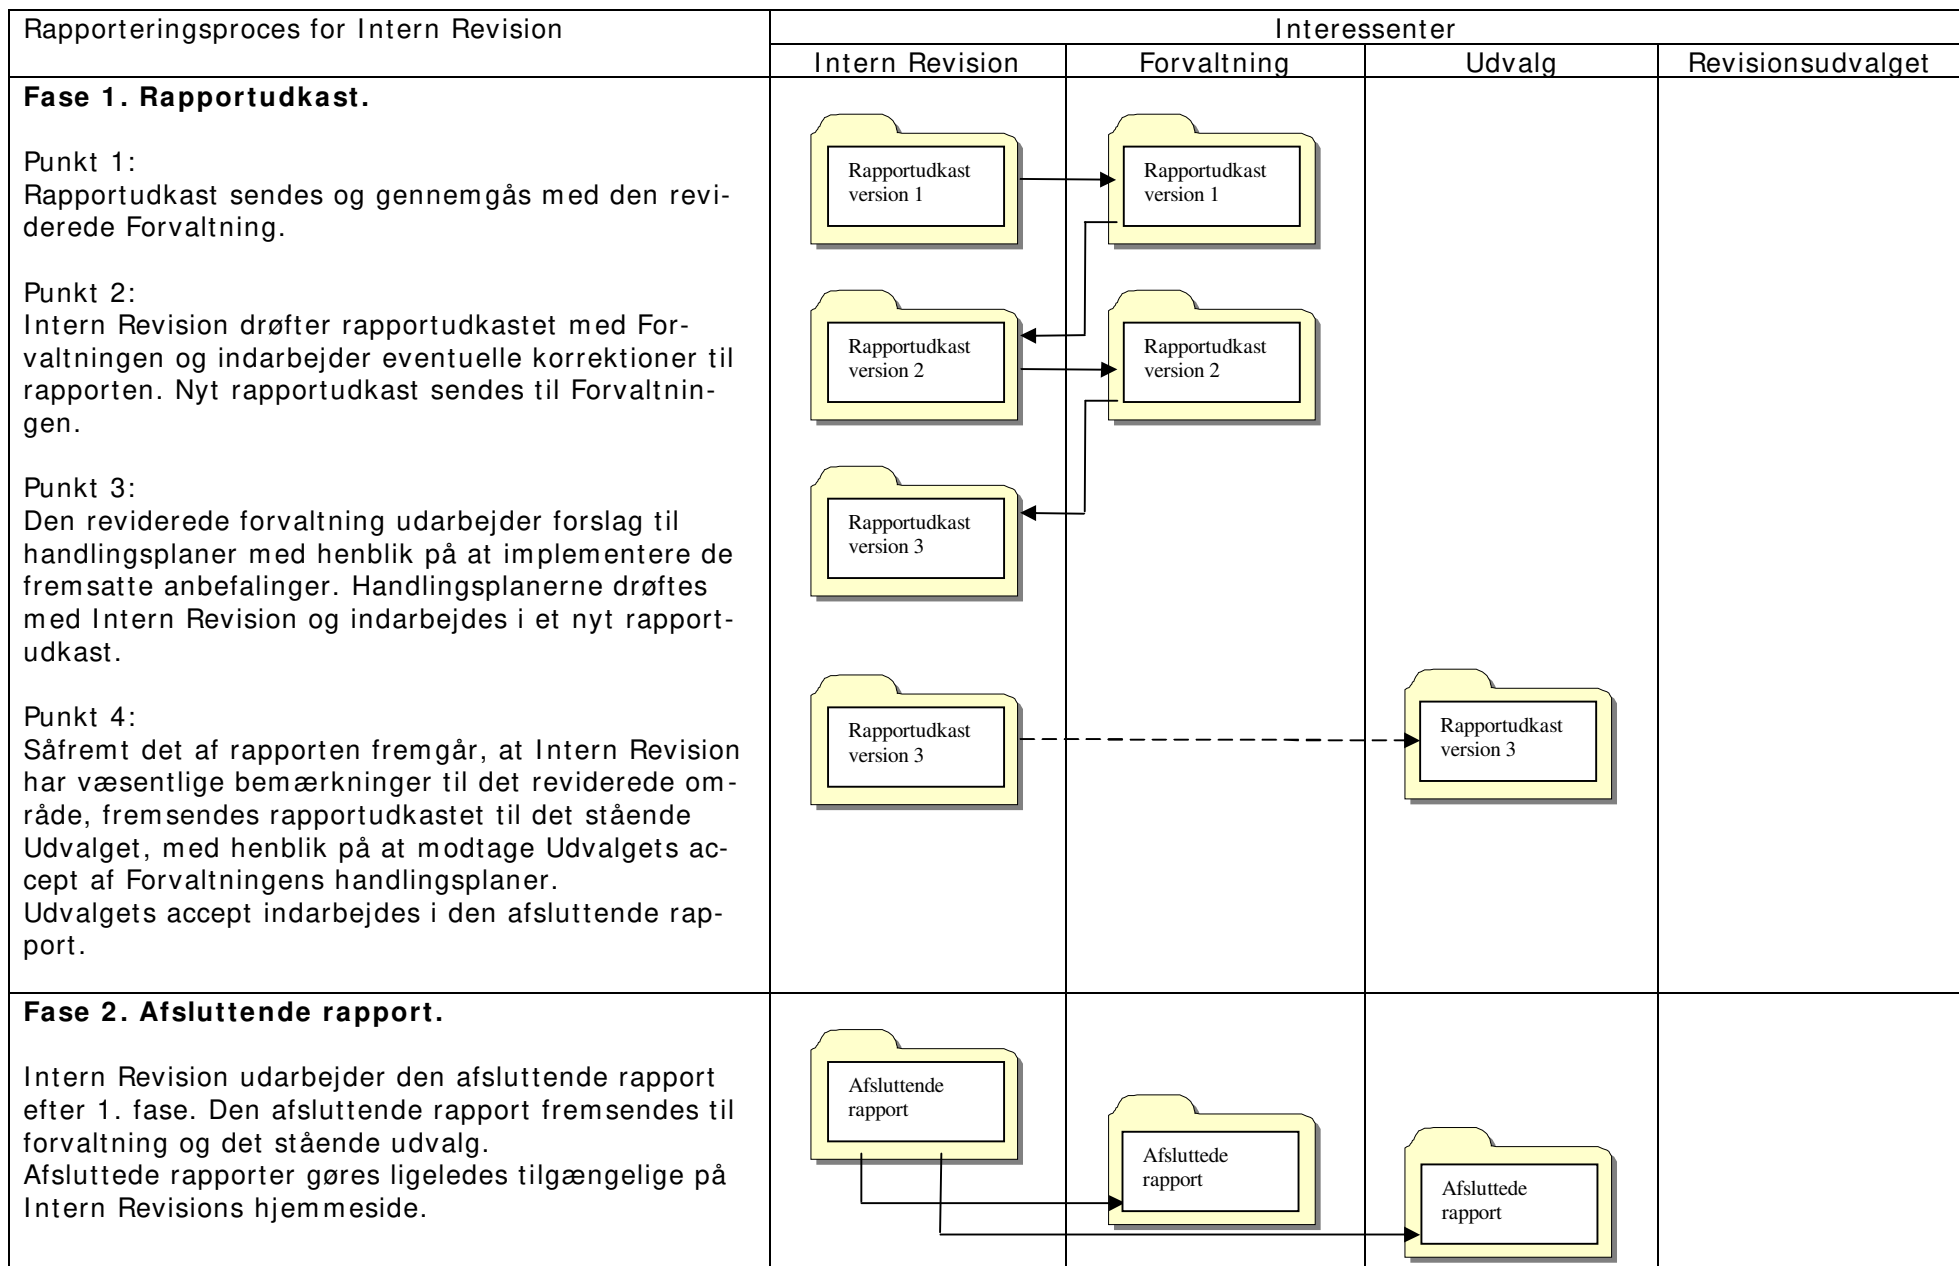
| Rapporteringsproces for Intern Revision | Interessenter | | | |
|---|---|---|---|---|
| | Intern Revision | Forvaltning | Udvalg | Revisionsudvalget |
| **Fase 1. Rapportudkast.**<br><br>Punkt 1:<br>Rapportudkast sendes og gennemgås med den reviderede Forvaltning.<br><br>Punkt 2:<br>Intern Revision drøfter rapportudkastet med Forvaltningen og indarbejder eventuelle korrektioner til rapporten. Nyt rapportudkast sendes til Forvaltningen.<br><br>Punkt 3:<br>Den reviderede forvaltning udarbejder forslag til handlingsplaner med henblik på at implementere de fremsatte anbefalinger. Handlingsplanerne drøftes med Intern Revision og indarbejdes i et nyt rapportudkast.<br><br>Punkt 4:<br>Såfremt det af rapporten fremgår, at Intern Revision har væsentlige bemærkninger til det reviderede område, fremsendes rapportudkastet til det stående Udvalget, med henblik på at modtage Udvalgets accept af Forvaltningens handlingsplaner.<br>Udvalgets accept indarbejdes i den afsluttende rapport. | Rapportudkast version 1<br><br>Rapportudkast version 2<br><br>Rapportudkast version 3<br><br>Rapportudkast version 3 | Rapportudkast version 1<br><br>Rapportudkast version 2 | Rapportudkast version 3 | |
| **Fase 2. Afsluttende rapport.**<br><br>Intern Revision udarbejder den afsluttende rapport efter 1. fase. Den afsluttende rapport fremsendes til forvaltning og det stående udvalg.<br>Afsluttede rapporter gøres ligeledes tilgængelige på Intern Revisions hjemmeside. | Afsluttende rapport | Afsluttede rapport | Afsluttede rapport | |